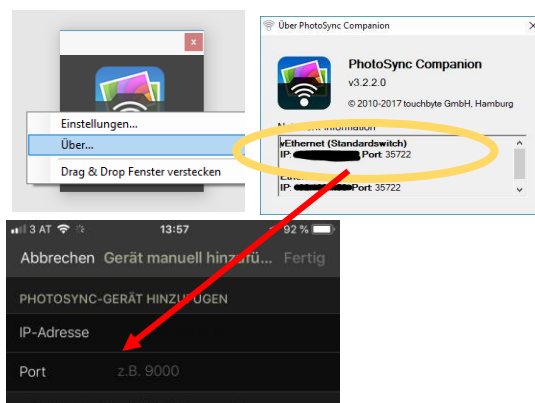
x

Einstellungen...

Über...

Drag & Drop Fenster verstecken

Über PhotoSync Companion

PhotoSync Companion

v3.2.2.0

© 2010-2017 touchbyte GmbH, Hamburg

N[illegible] Information

vEthernet (Standardswitch)

IP: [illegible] Port: 35722

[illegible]

IP: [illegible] Port: 35722

3 AT

13:57

92 %

Abbrechen Gerät manuell hinzufü... Fertig

PHOTOSYNC-GERÄT HINZUFÜGEN

IP-Adresse

Port z.B. 9000